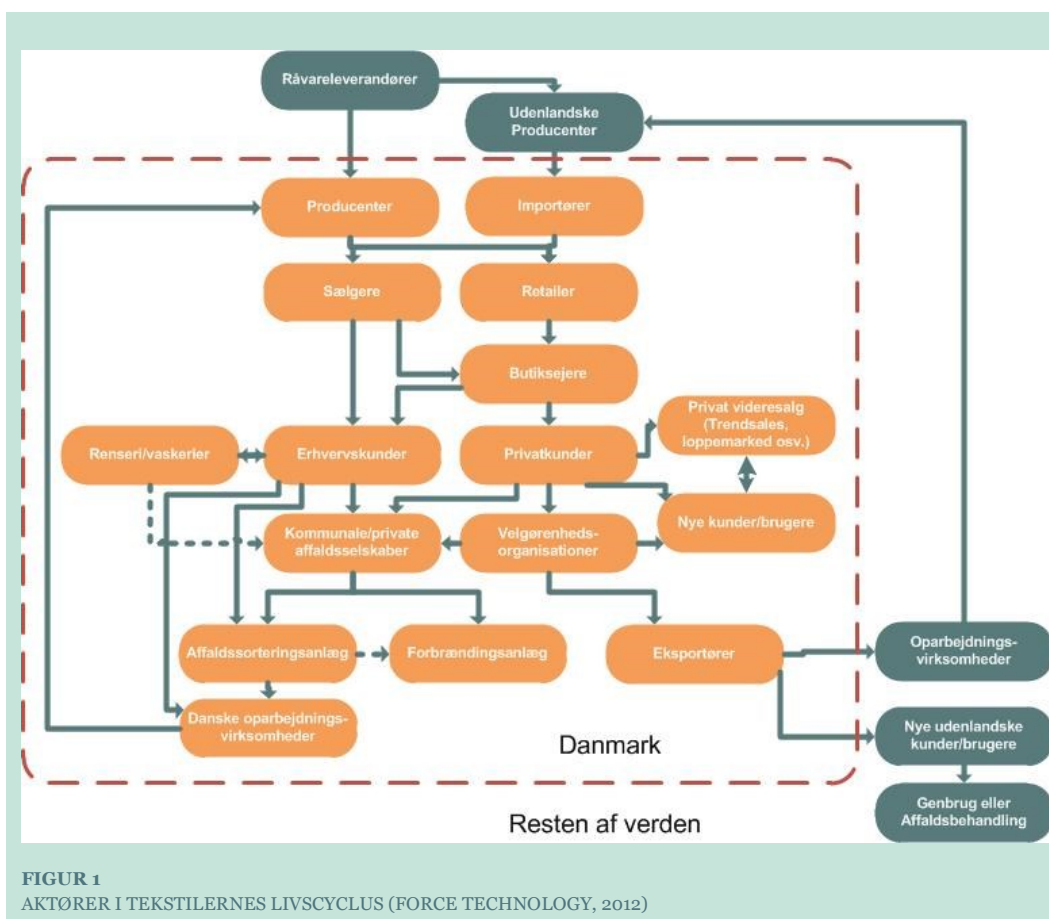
Råvareleverandører

Udenlandske Producenter

Producenter

Importører

Sælgere

Retailer

Butiksejere

Privat videresalg (Trendsales, loppemarked osv.)

Renseri/vaskerier

Erhvervskunder

Privatkunder

Nye kunder/brugere

Kommunale/private affaldsselskaber

Velgørenheds-organisationer

Affaldssorteringsanlæg

Forbrændingsanlæg

Eksportører

Oparbejdnings-virksomheder

Danske oparbejdnings-virksomheder

Nye udenlandske kunder/brugere

Danmark

Genbrug eller Affaldsbehandling

Resten af verden

FIGUR 1
AKTØRER I TEKSTILERNES LIVSCYCLUS (FORCE TECHNOLOGY, 2012)